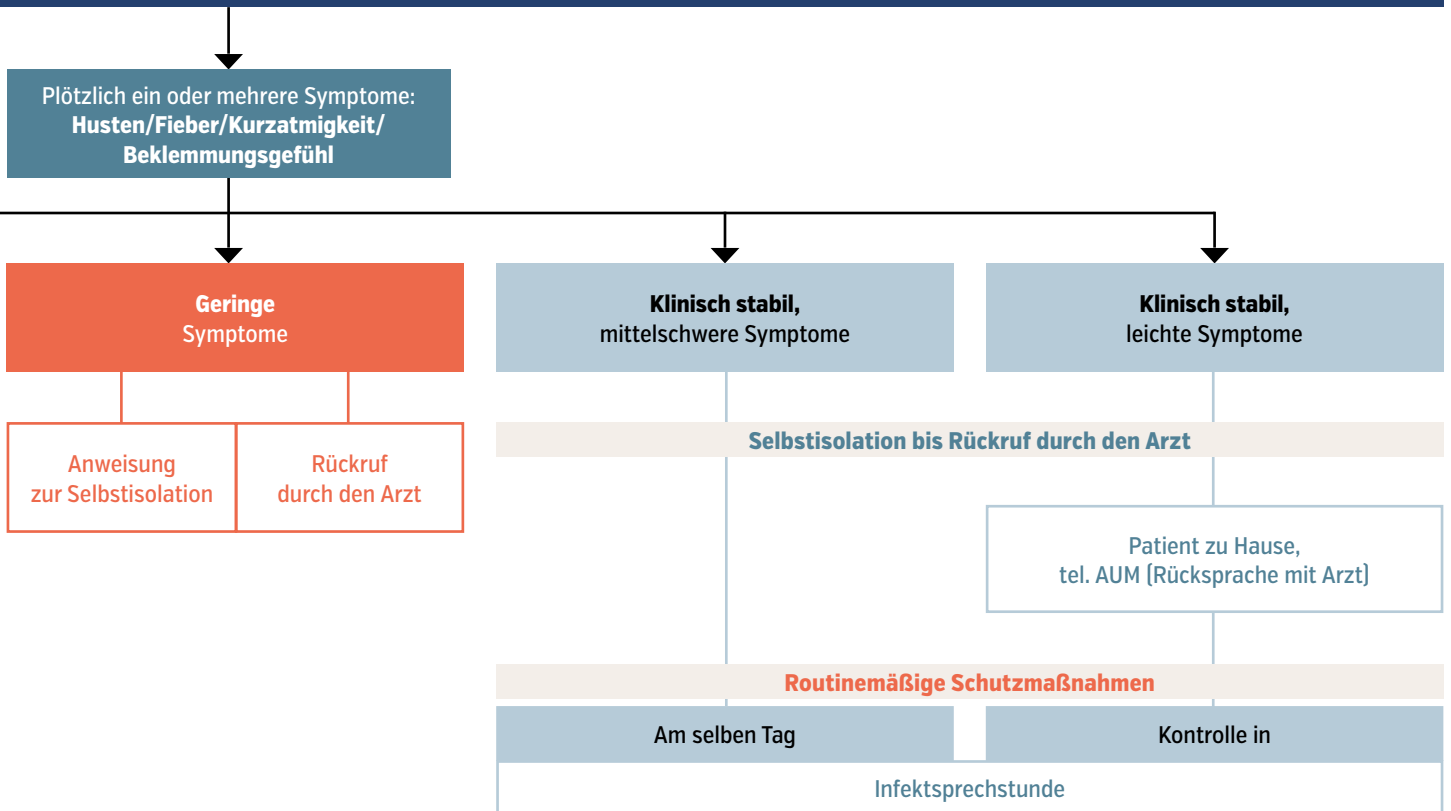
Plötzlich ein oder mehrere Symptome:
**Husten/Fieber/Kurzatmigkeit/ Beklemmungsgefühl**

**Geringe** Symptome

**Klinisch stabil,** mittelschwere Symptome

**Klinisch stabil,** leichte Symptome

Anweisung zur Selbstisolation

Rückruf durch den Arzt

**Selbstisolation bis Rückruf durch den Arzt**

Patient zu Hause, tel. AUM (Rücksprache mit Arzt)

**Routinemäßige Schutzmaßnahmen**

Am selben Tag

Kontrolle in

Infektsprechstunde